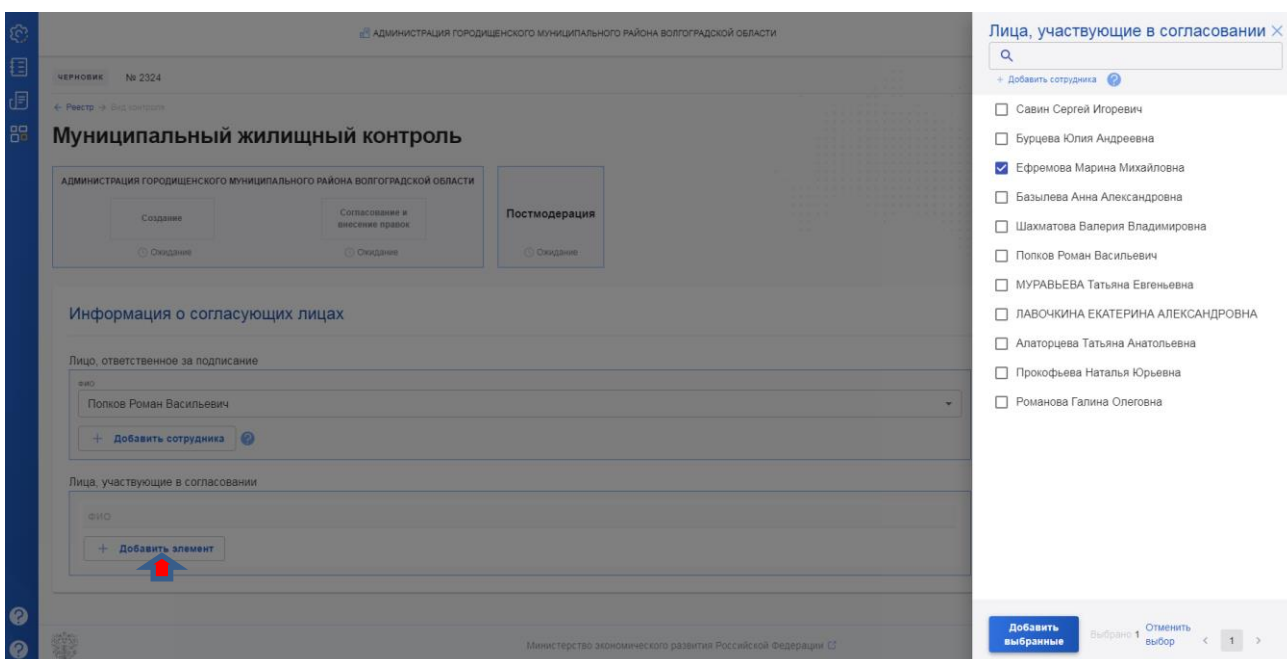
АДМИНИСТРАЦИЯ ГОРОДИЩЕНСКОГО МУНИЦИПАЛЬНОГО РАЙОНА ВОЛГОГРАДСКОЙ ОБЛАСТИ

ЧЕРНОВИК № 2324

← Реестр → Вид контроля

Муниципальный жилищный контроль

АДМИНИСТРАЦИЯ ГОРОДИЩЕНСКОГО МУНИЦИПАЛЬНОГО РАЙОНА ВОЛГОГРАДСКОЙ ОБЛАСТИ

Создание
Ожидание

Согласование и внесение правок
Ожидание

Постмодерация
Ожидание

Информация о согласующих лицах

Лицо, ответственное за подписание

ФИО
Попков Роман Васильевич

+ Добавить сотрудника

Лица, участвующие в согласовании

ФИО

+ Добавить элемент

Министерство экономического развития Российской Федерации

Лица, участвующие в согласовании

+ Добавить сотрудника

Савин Сергей Игоревич
Бурцева Юлия Андреевна
Ефремова Марина Михайловна
Базылева Анна Александровна
Шахматова Валерия Владимировна
Попков Роман Васильевич
МУРАВЬЕВА Татьяна Евгеньевна
ЛАВОЧКИНА ЕКАТЕРИНА АЛЕКСАНДРОВНА
Алаторцева Татьяна Анатольевна
Прокофьева Наталья Юрьевна
Романова Галина Олеговна

Добавить выбранные
Выбрано 1
Отменить выбор
< 1 >